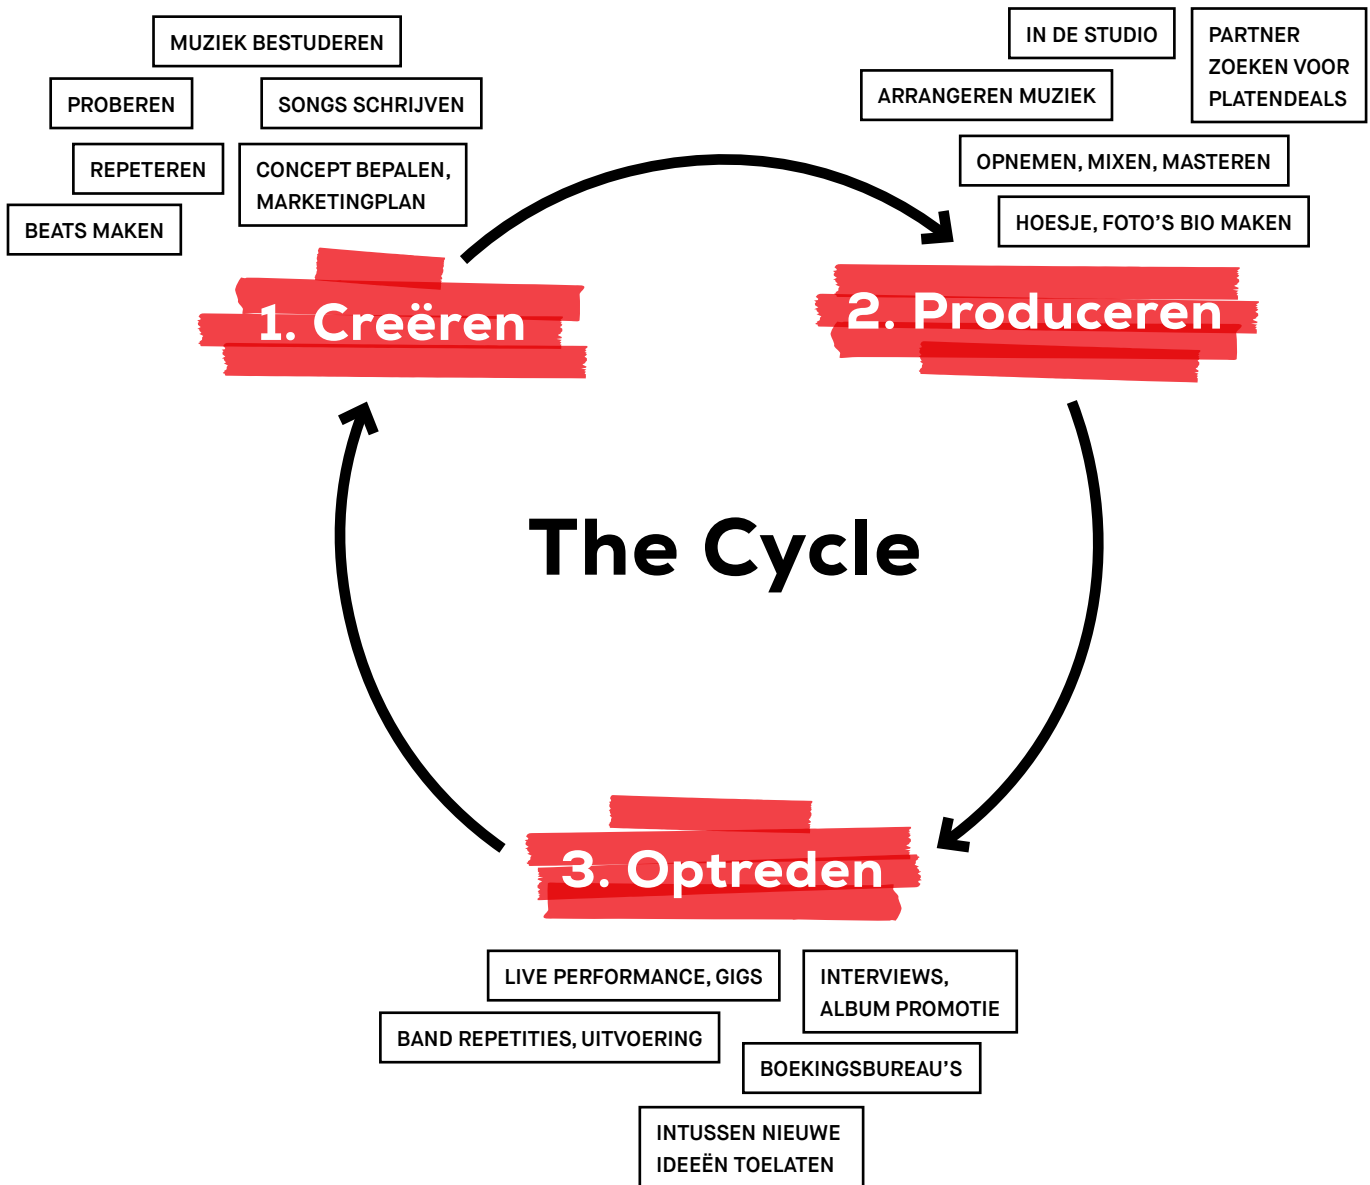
MUZIEK BESTUDEREN

PROBEREN

SONGS SCHRIJVEN

REPETEREN

CONCEPT BEPALEN, MARKETINGPLAN

BEATS MAKEN

1. Creëren

IN DE STUDIO

PARTNER ZOEKEN VOOR PLATENDEALS

ARRANGEREN MUZIEK

OPNEMEN, MIXEN, MASTEREN

HOESJE, FOTO'S BIO MAKEN

2. Produceren

The Cycle

3. Optreden

LIVE PERFORMANCE, GIGS

INTERVIEWS, ALBUM PROMOTIE

BAND REPETITIES, UITVOERING

BOEKINGSBUREAU'S

INTUSSEN NIEUWE IDEEËN TOELATEN